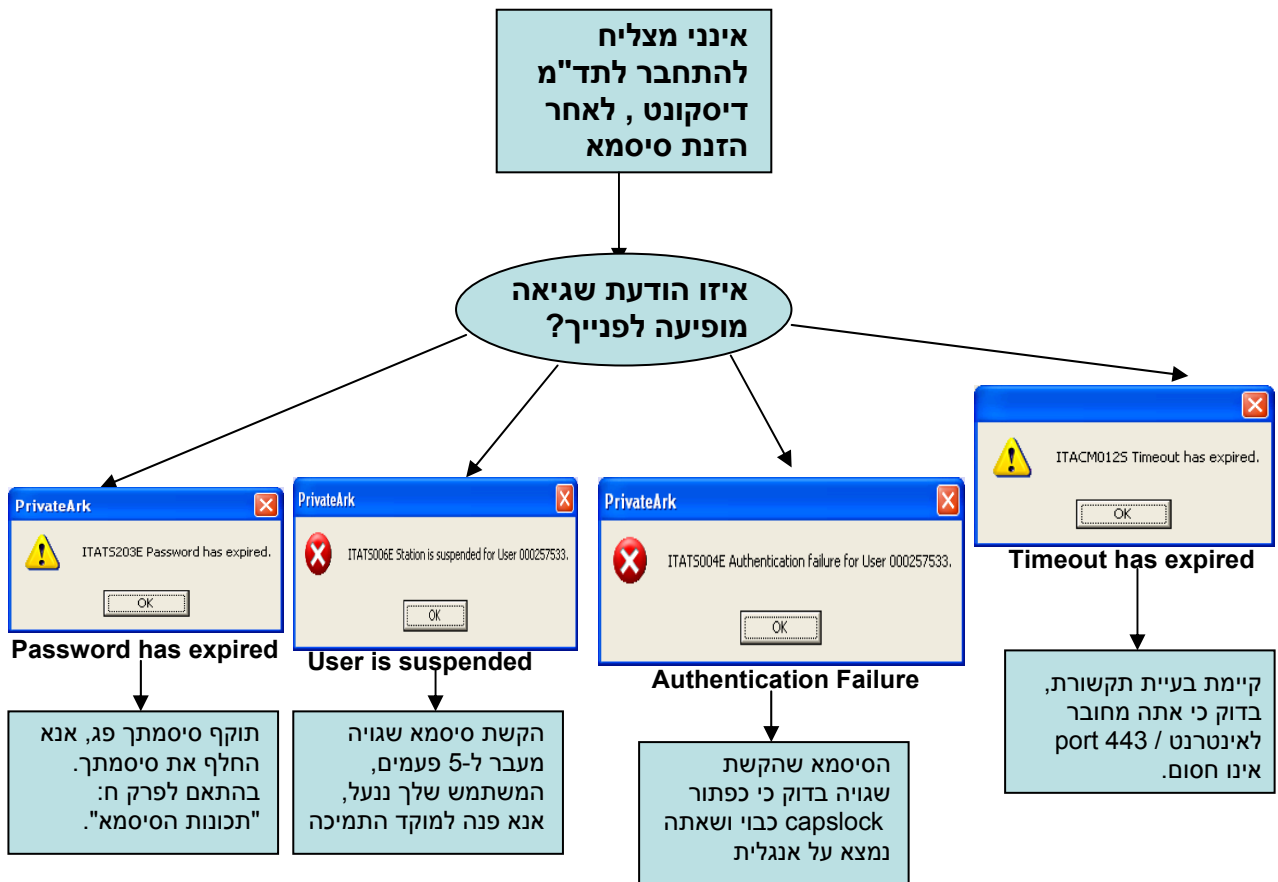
אינני מצליח להתחבר לתד"מ דיסקונט , לאחר הזנת סיסמא

איזו הודעת שגיאה מופיעה לפנייך?

PrivateArk
ITATS203E Password has expired.
OK
Password has expired

תוקף סיסמתך פג, אנא החלף את סיסמתך. בהתאם לפרק ח: "תכונות הסיסמא".

PrivateArk
ITATS006E Station is suspended for User 000257533.
OK
User is suspended

הקשת סיסמא שגויה מעבר ל-5 פעמים, המשתמש שלך ננעל, אנא פנה למוקד התמיכה

PrivateArk
ITATS004E Authentication failure for User 000257533.
OK
Authentication Failure

הסיסמא שהקשת שגויה בדוק כי כפתור capslock כבוי ושאתה נמצא על אנגלית

ITACM012S Timeout has expired.
OK
Timeout has expired

קיימת בעיית תקשורת, בדוק כי אתה מחובר לאינטרנט / port 443 אינו חסום.